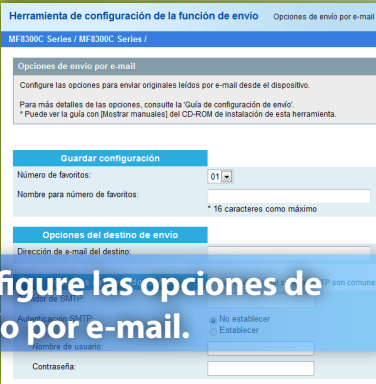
Herramienta de configuración de la función de envío

Opciones de envío por e-mail

MF8300C Series / MF8300C Series /

Opciones de envío por e-mail

Configure las opciones para enviar originales leídos por e-mail desde el dispositivo.

Para más detalles de las opciones, consulte la 'Guía de configuración de envío'.
* Puede ver la guía con [Mostrar manuales] del CD-ROM de instalación de esta herramienta.

Guardar configuración

Número de favoritos: 01

Nombre para número de favoritos:

* 16 caracteres como máximo

Opciones del destino de envío

Dirección de e-mail del destino:

figure las opciones de

o por e-mail.

TP son comune

dor de SMTP

Autenticación SMTP

No establecer

Establecer

Nombre de usuario:

Contraseña: